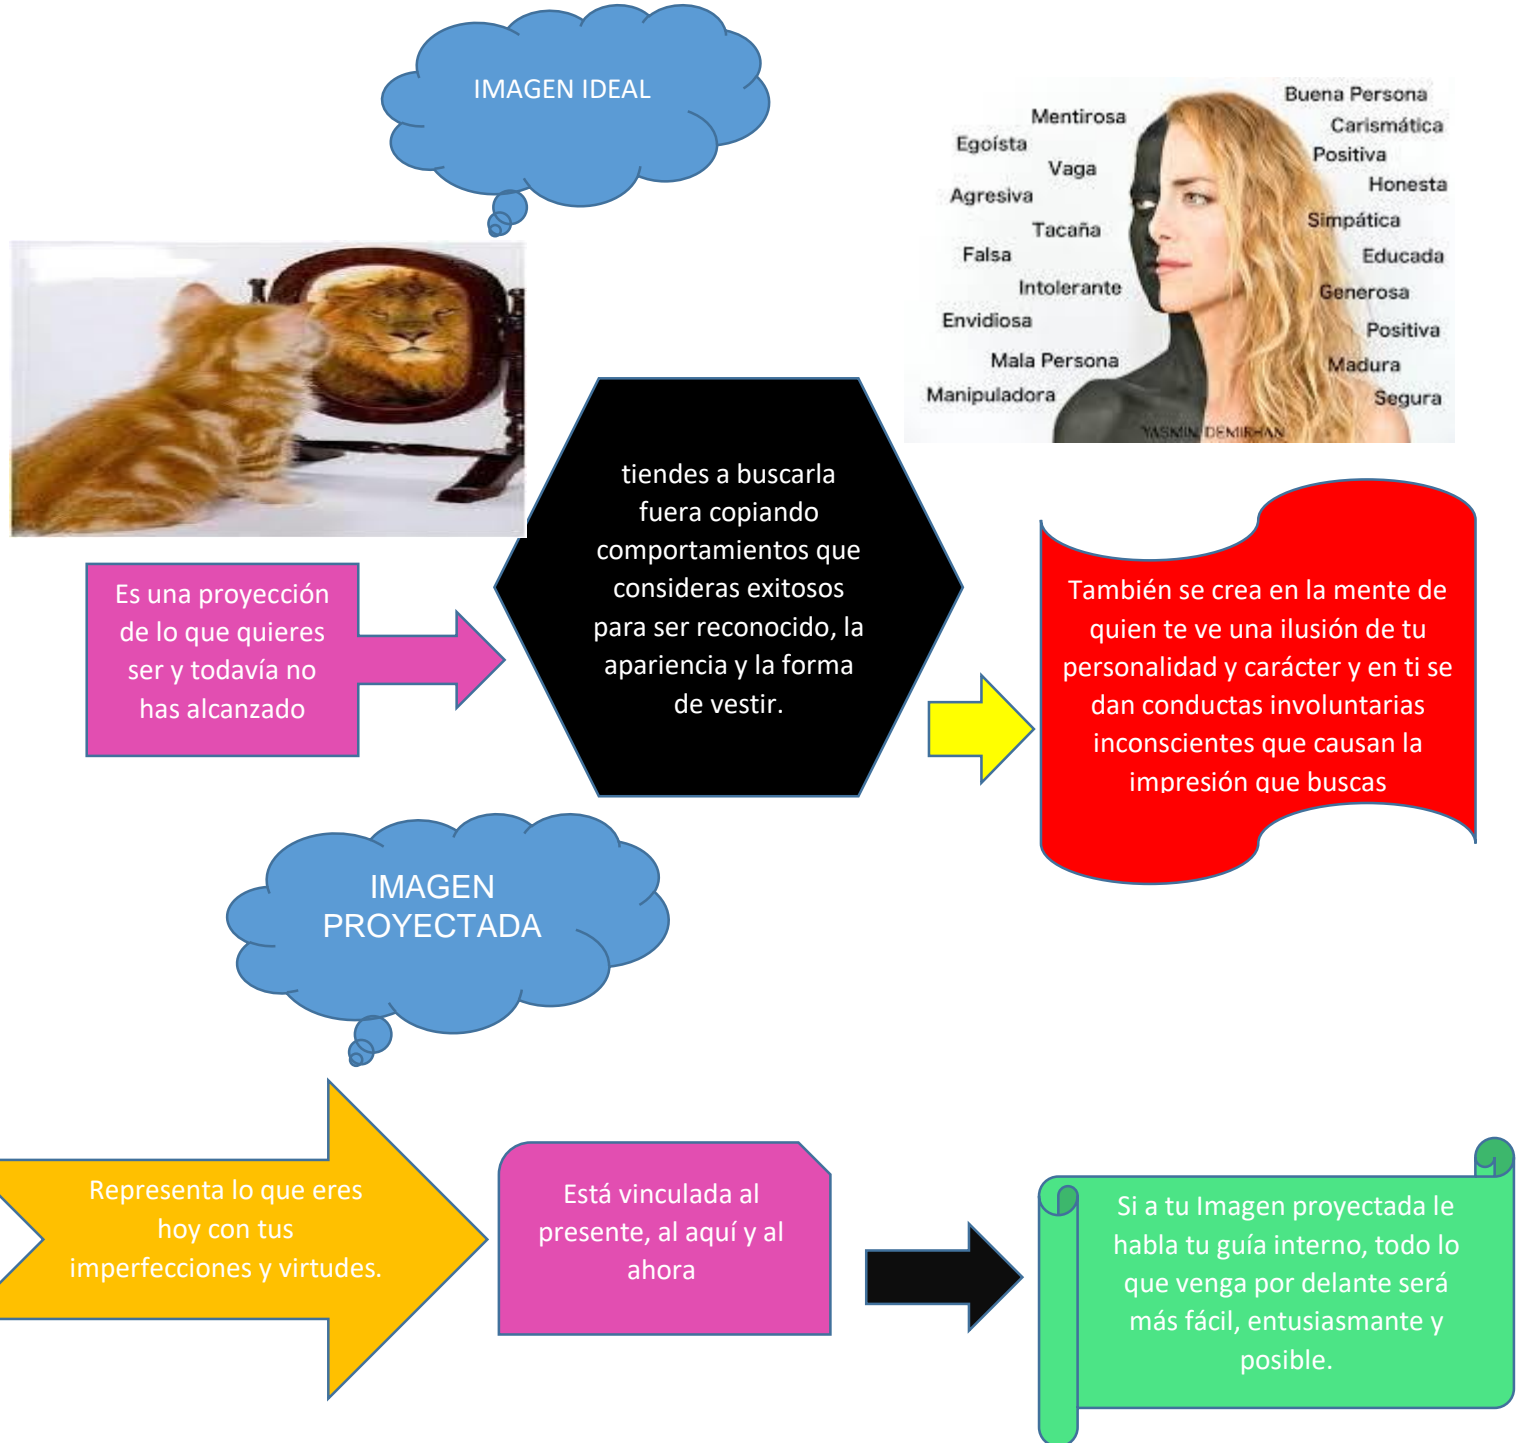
IMAGEN IDEAL

Mentirosa
Egoísta
Vaga
Agresiva
Tacaña
Falsa
Intolerante
Envidiosa
Mala Persona
Manipuladora

Buena Persona
Carismática
Positiva
Honesta
Simpática
Educada
Generosa
Positiva
Madura
Segura

YASMIN DEMIRHAN

Es una proyección de lo que quieres ser y todavía no has alcanzado

tiendes a buscarla fuera copiando comportamientos que consideras exitosos para ser reconocido, la apariencia y la forma de vestir.

También se crea en la mente de quien te ve una ilusión de tu personalidad y carácter y en ti se dan conductas involuntarias inconscientes que causan la impresión que buscas

IMAGEN PROYECTADA

Representa lo que eres hoy con tus imperfecciones y virtudes.

Está vinculada al presente, al aquí y al ahora

Si a tu Imagen proyectada le habla tu guía interno, todo lo que venga por delante será más fácil, entusiasmante y posible.